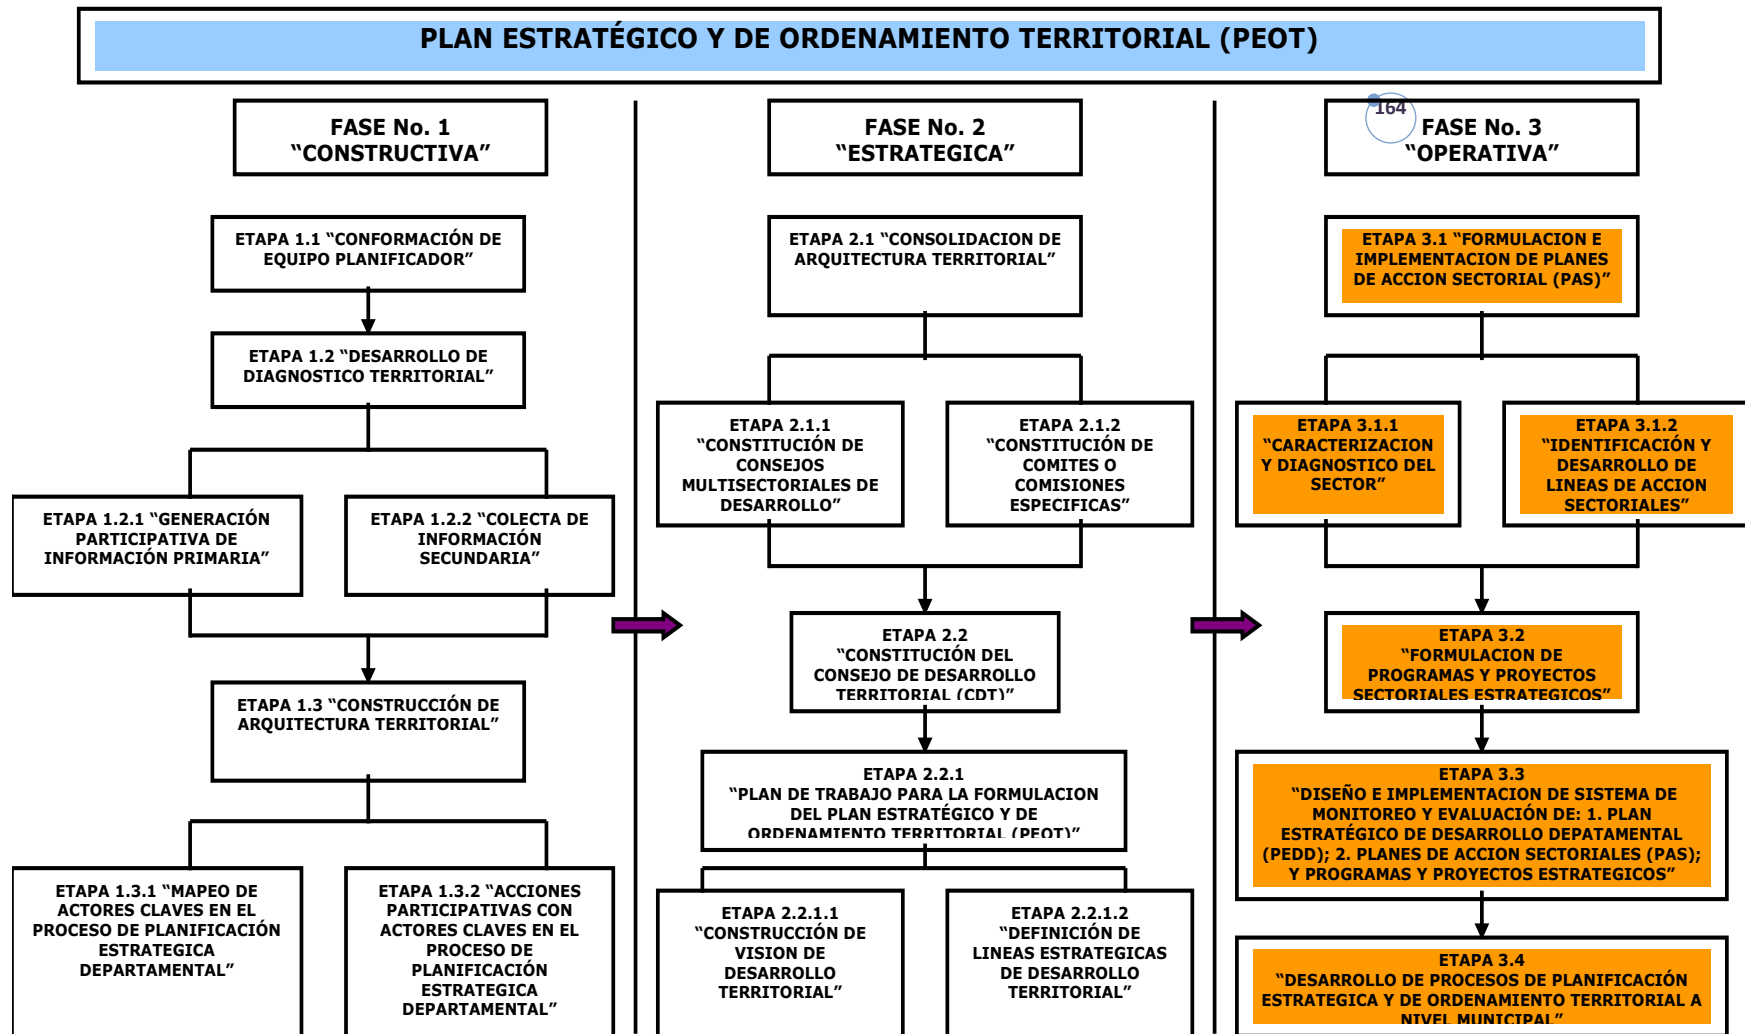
PLAN ESTRATÉGICO Y DE ORDENAMIENTO TERRITORIAL (PEOT)

FASE No. 1
"CONSTRUCTIVA"

ETAPA 1.1 "CONFORMACIÓN DE EQUIPO PLANIFICADOR"

ETAPA 1.2 "DESARROLLO DE DIAGNOSTICO TERRITORIAL"

ETAPA 1.2.1 "GENERACIÓN PARTICIPATIVA DE INFORMACIÓN PRIMARIA"

ETAPA 1.2.2 "COLECTA DE INFORMACIÓN SECUNDARIA"

ETAPA 1.3 "CONSTRUCCIÓN DE ARQUITECTURA TERRITORIAL"

ETAPA 1.3.1 "MAPEO DE ACTORES CLAVES EN EL PROCESO DE PLANIFICACIÓN ESTRATEGICA DEPARTAMENTAL"

ETAPA 1.3.2 "ACCIONES PARTICIPATIVAS CON ACTORES CLAVES EN EL PROCESO DE PLANIFICACIÓN ESTRATEGICA DEPARTAMENTAL"

FASE No. 2
"ESTRATEGICA"

ETAPA 2.1 "CONSOLIDACION DE ARQUITECTURA TERRITORIAL"

ETAPA 2.1.1 "CONSTITUCIÓN DE CONSEJOS MULTISECTORIALES DE DESARROLLO"

ETAPA 2.1.2 "CONSTITUCIÓN DE COMITES O COMISIONES ESPECIFICAS"

ETAPA 2.2 "CONSTITUCIÓN DEL CONSEJO DE DESARROLLO TERRITORIAL (CDT)"

ETAPA 2.2.1 "PLAN DE TRABAJO PARA LA FORMULACION DEL PLAN ESTRATÉGICO Y DE ORDENAMIENTO TERRITORIAL (PEOT)"

ETAPA 2.2.1.1 "CONSTRUCCIÓN DE VISION DE DESARROLLO TERRITORIAL"

ETAPA 2.2.1.2 "DEFINICIÓN DE LINEAS ESTRATEGICAS DE DESARROLLO TERRITORIAL"

164

FASE No. 3
"OPERATIVA"

ETAPA 3.1 "FORMULACION E IMPLEMENTACION DE PLANES DE ACCION SECTORIAL (PAS)"

ETAPA 3.1.1 "CARACTERIZACION Y DIAGNOSTICO DEL SECTOR"

ETAPA 3.1.2 "IDENTIFICACIÓN Y DESARROLLO DE LINEAS DE ACCION SECTORIALES"

ETAPA 3.2 "FORMULACION DE PROGRAMAS Y PROYECTOS SECTORIALES ESTRATEGICOS"

ETAPA 3.3 "DISEÑO E IMPLEMENTACION DE SISTEMA DE MONITOREO Y EVALUACIÓN DE: 1. PLAN ESTRATÉGICO DE DESARROLLO DEPATAMENTAL (PEDD); 2. PLANES DE ACCION SECTORIALES (PAS); Y PROGRAMAS Y PROYECTOS ESTRATEGICOS"

ETAPA 3.4 "DESARROLLO DE PROCESOS DE PLANIFICACIÓN ESTRATEGICA Y DE ORDENAMIENTO TERRITORIAL A NIVEL MUNICIPAL"